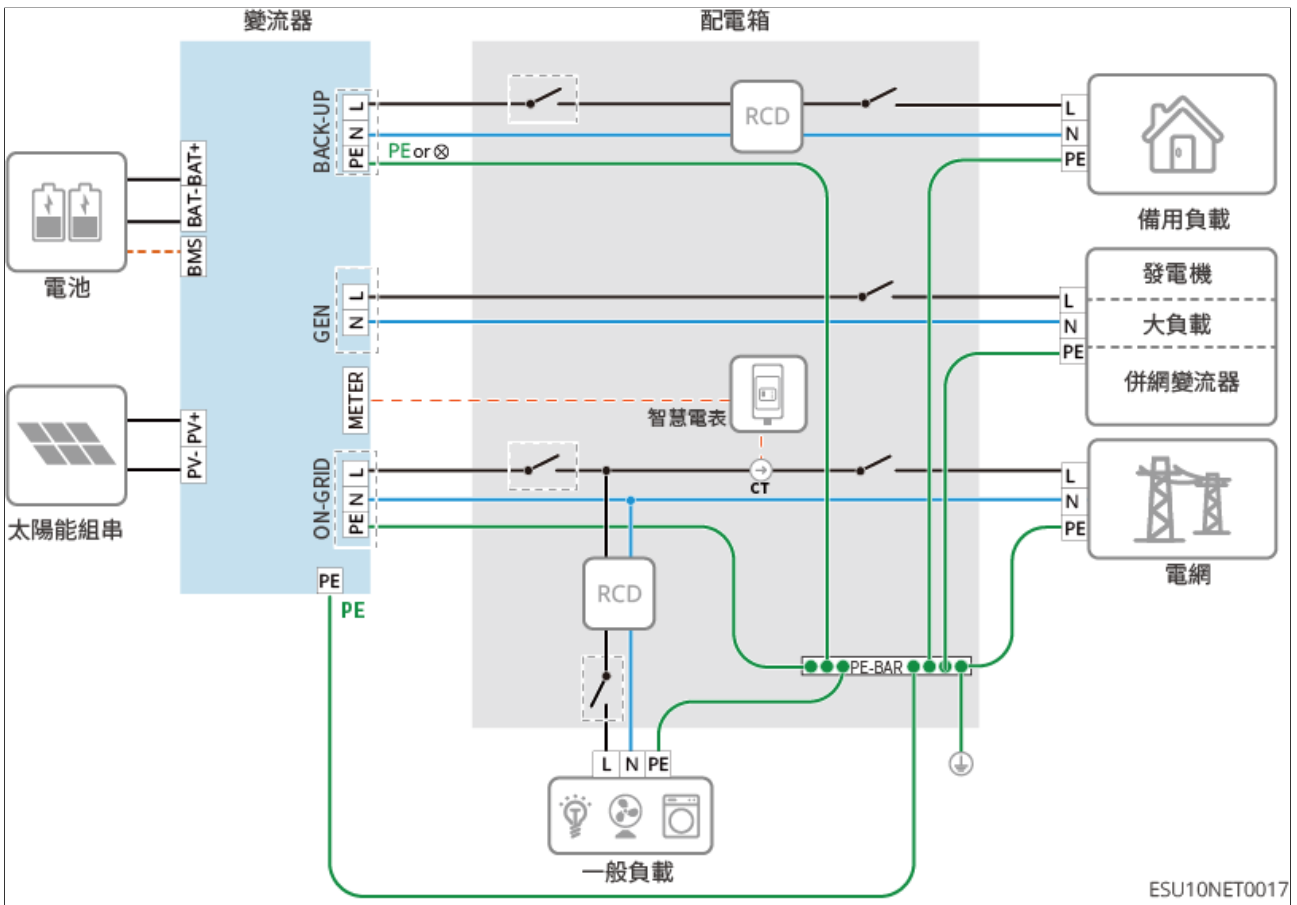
變流器

配電箱

BACK-UP
L
N
PE
PE or ⊗

RCD

L
N
PE
備用負載

電池
BAT-
BAT+
BMS

GEN
L
N

L
N
PE
發電機
大負載
併網變流器

METER
智慧電表

太陽能組串
PV-
PV+

ON-GRID
L
N
PE

CT

L
N
PE
電網

PE
PE

RCD

PE-BAR

L N PE

一般負載

ESU10NET0017